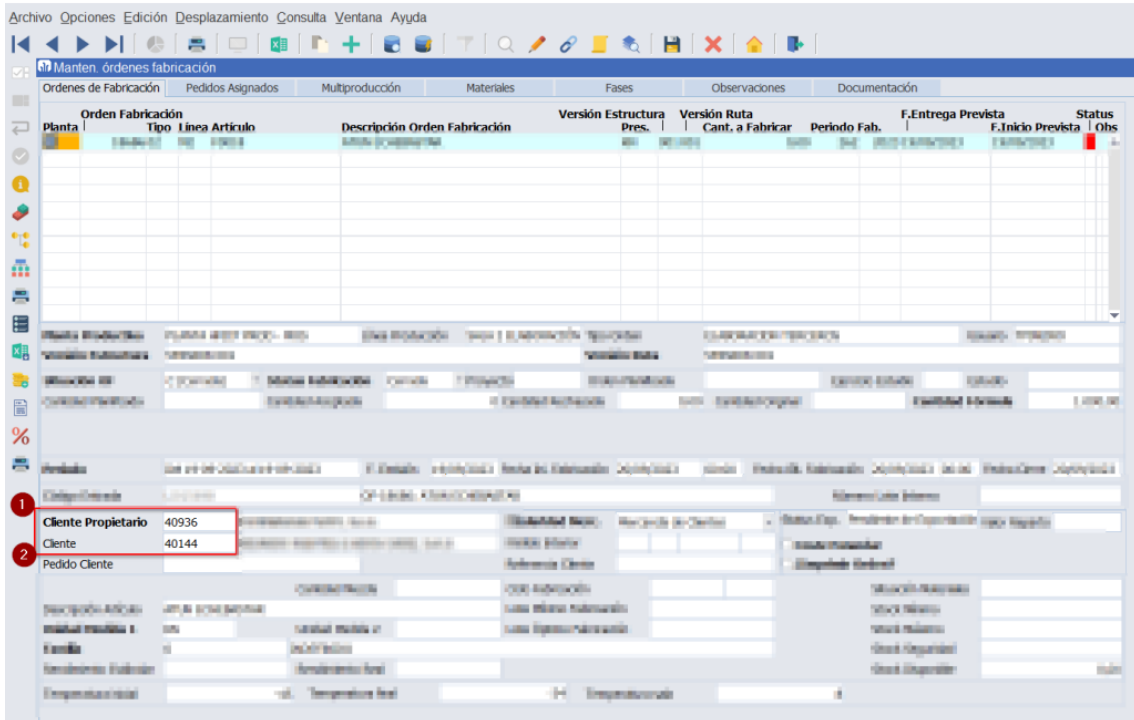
Archivo Opciones Edición Desplazamiento Consulta Ventana Ayuda

Manten. órdenes fabricación

Ordenes de Fabricación | Pedidos Asignados | Multiproducción | Materiales | Fases | Observaciones | Documentación

| Planta | Orden Fabricación | Tipo | Línea | Artículo | Descripción Orden Fabricación | Versión Estructura Pres. | Versión Ruta | Cant. a Fabricar | Periodo Fab. | F.Entrega Prevista | F.Inicio Prevista | Status | Obs |
|---|---|---|---|---|---|---|---|---|---|---|---|---|---|
| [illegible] | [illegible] | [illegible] | | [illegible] | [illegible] | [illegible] | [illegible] | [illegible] | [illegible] | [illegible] | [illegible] | | |

1
Cliente Propietario 40936 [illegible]
2
Cliente 40144 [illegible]
Pedido Cliente